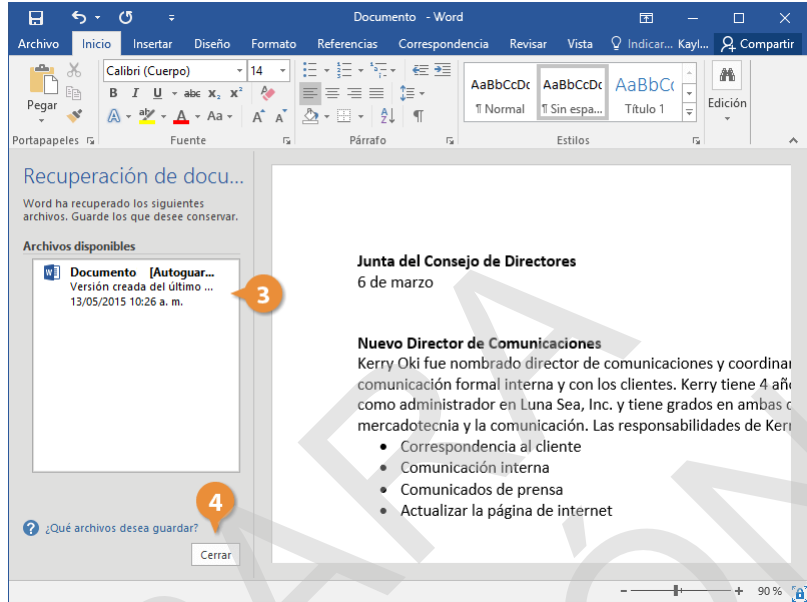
Documento - Word

Archivo Inicio Insertar Diseño Formato Referencias Correspondencia Revisar Vista Indicar... Kayl... Compartir

Pegar
Calibri (Cuerpo) 14
B I U abc $x_2$ $x^2$
A Aa A A
AaBbCcDc ¶ Normal
AaBbCcDc ¶ Sin espa...
AaBbCc Título 1
Edición
Portapapeles Fuente Párrafo Estilos

Recuperación de docu...
Word ha recuperado los siguientes archivos. Guarde los que desee conservar.

Archivos disponibles
Documento [Autoguar...
Versión creada del último ...
13/05/2015 10:26 a. m.

3

4

¿Qué archivos desea guardar?
Cerrar

Junta del Consejo de Directores
6 de marzo

Nuevo Director de Comunicaciones
Kerry Oki fue nombrado director de comunicaciones y coordinar comunicación formal interna y con los clientes. Kerry tiene 4 añ como administrador en Luna Sea, Inc. y tiene grados en ambas c mercadotecnia y la comunicación. Las responsabilidades de Kerr
• Correspondencia al cliente
• Comunicación interna
• Comunicados de prensa
• Actualizar la página de internet

90 %